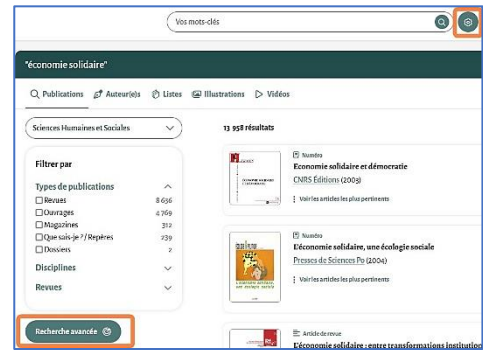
Vos mots-clés

"économie solidaire"

Publications Auteur(e)s Listes Illustrations Vidéos

Sciences Humaines et Sociales

13 958 résultats

Filtrer par

Types de publications

| | |
|---|---|
| Revues | 8 656 |
| Ouvrages | 4 769 |
| Magazines | 312 |
| Que sais-je ? / Repères | 239 |
| Dossiers | 2 |

Disciplines

Revues

Recherche avancée

Numéro
Economie solidaire et démocratie
CNRS Éditions (2003)
Voir les articles les plus pertinents

Numéro
L'économie solidaire, une écologie sociale
Presses de Sciences Po (2004)
Voir les articles les plus pertinents

Article de revue
L'économie solidaire : entre transformations institution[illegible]